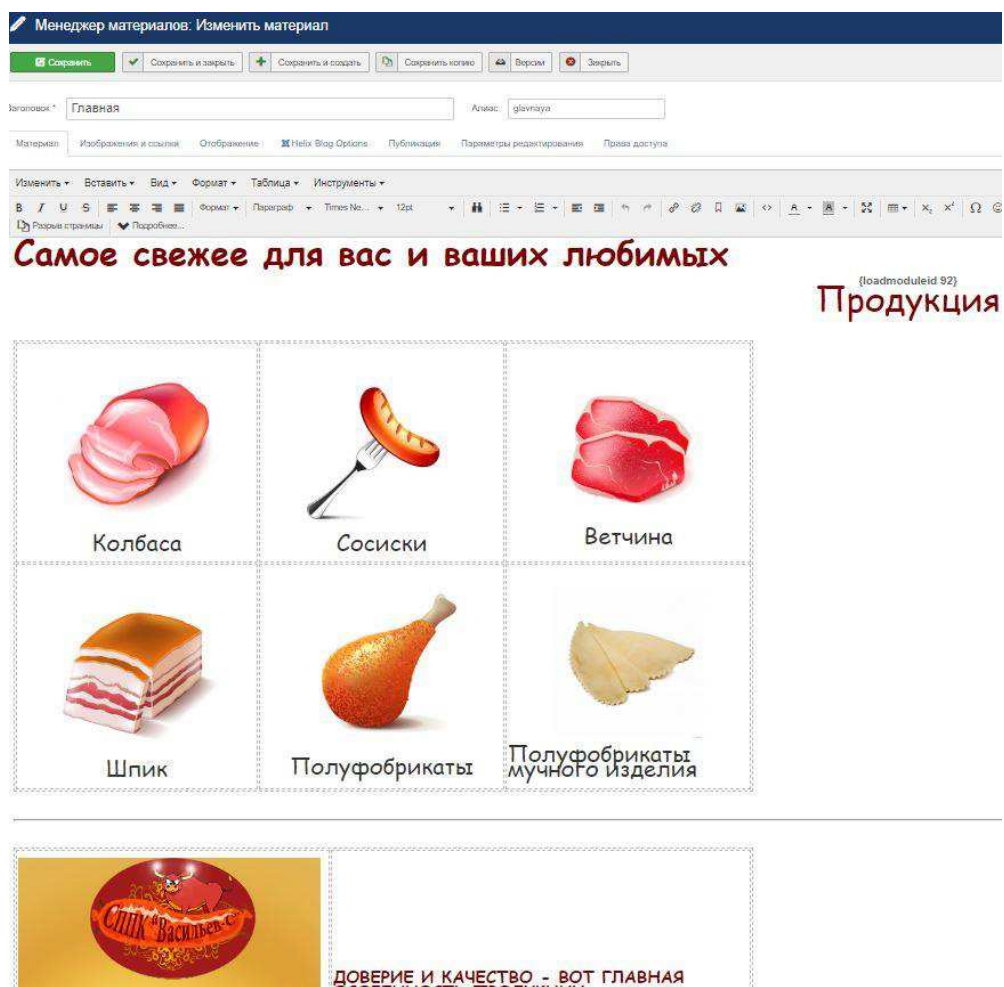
Менеджер материалов: Изменить материал

Сохранить | Сохранить и закрыть | Сохранить и создать | Сохранить копию | Версии | Закрыть

Заголовок * Главная

Алиас: glavnaya

Материал | Изображения и ссылки | Отображение | Helix Blog Options | Публикация | Параметры редактирования | Права доступа

Изменить ▾ Вставить ▾ Вид ▾ Формат ▾ Таблица ▾ Инструменты ▾

B I U S Формат ▾ Параграф ▾ Times Ne... ▾ 12pt

Разрыв страницы | Подробнее...

Самое свежее для вас и ваших любимых

{loadmoduleid 92}
Продукция

| Колбаса | Сосиски | Ветчина |
|---|---|---|
| Шпик | Полуфобрикаты | Полуфобрикаты мучного изделия |

СПК "Васильев-С"

ДОВЕРИЕ И КАЧЕСТВО - ВОТ ГЛАВНАЯ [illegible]